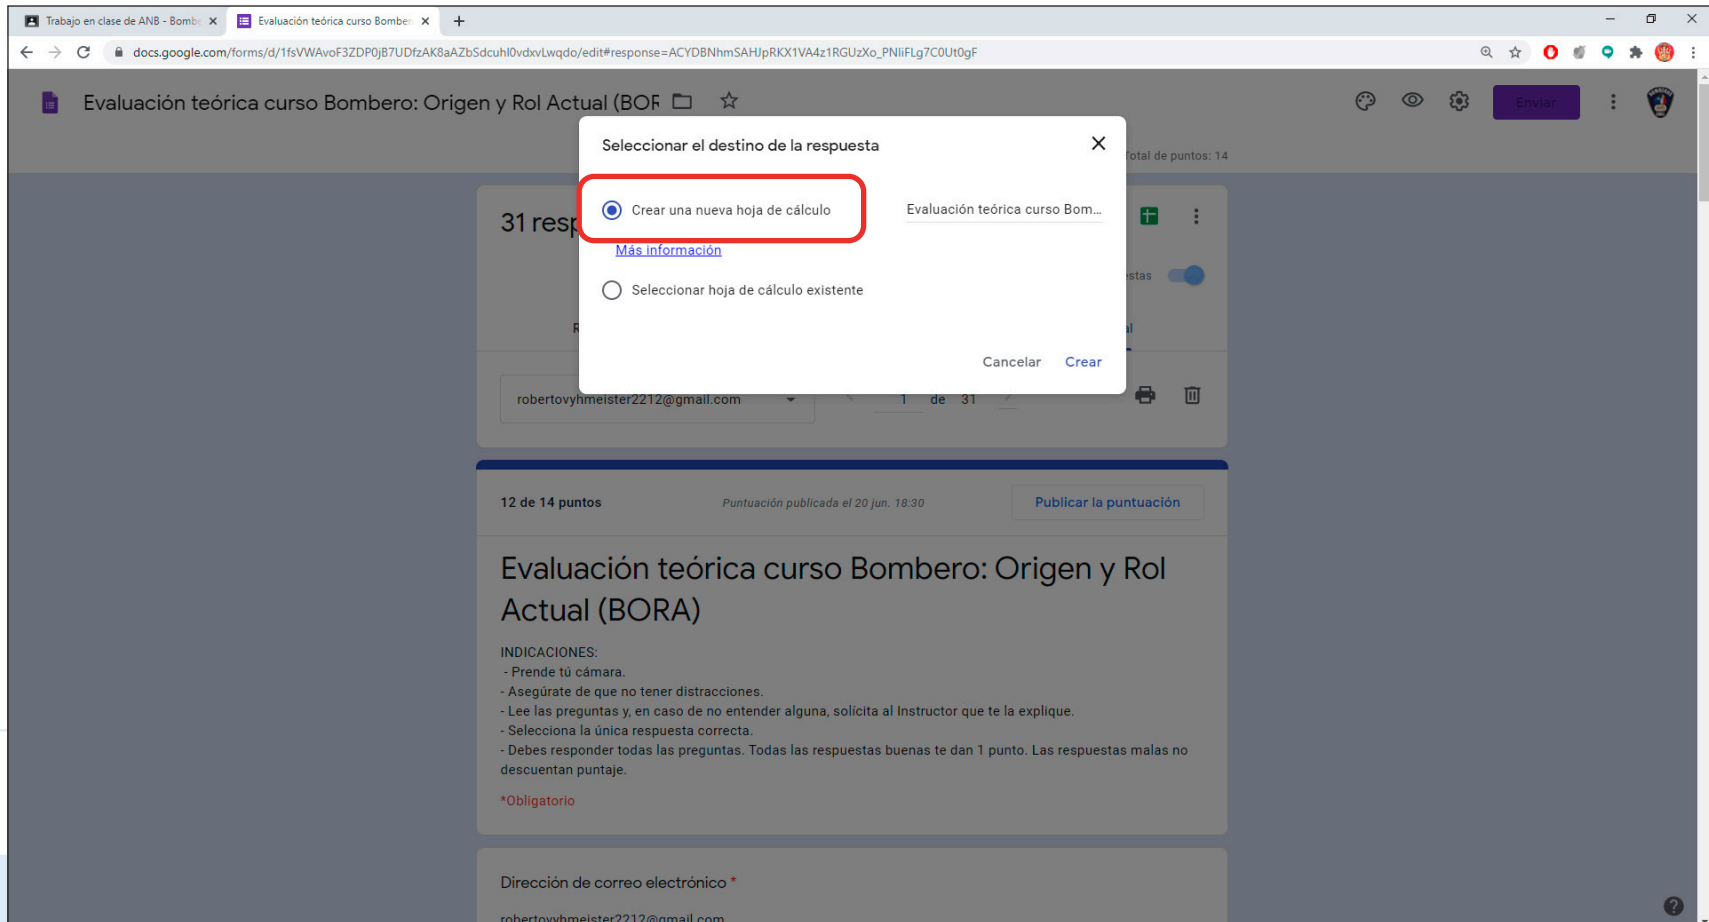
Trabajo en clase de ANB - Bomb ×
Evaluación teórica curso Bomber ×
+

docs.google.com/forms/d/1fsVWAvoF3ZDP0jB7UDfzAK8aAZbSdcuhl0vdxvLwqdo/edit#response=ACYDBNhmSAHJpRKX1VA4z1RGUzXo_PNIiFLg7C0Ut0gF

Evaluación teórica curso Bombero: Origen y Rol Actual (BOF

Enviar

Total de puntos: 14

31 resp

Seleccionar el destino de la respuesta

Crear una nueva hoja de cálculo

Evaluación teórica curso Bom...

Más información

Seleccionar hoja de cálculo existente

Cancelar Crear

stas

R

robertovyhmeister2212@gmail.com

1 de 31

12 de 14 puntos

Puntuación publicada el 20 jun. 18:30

Publicar la puntuación

Evaluación teórica curso Bombero: Origen y Rol Actual (BORA)

INDICACIONES:
- Prende tú cámara.
- Asegúrate de que no tener distracciones.
- Lee las preguntas y, en caso de no entender alguna, solícita al Instructor que te la explique.
- Selecciona la única respuesta correcta.
- Debes responder todas las preguntas. Todas las respuestas buenas te dan 1 punto. Las respuestas malas no descuentan puntaje.

*Obligatorio

Dirección de correo electrónico *

robertovyhmeister2212@gmail.com